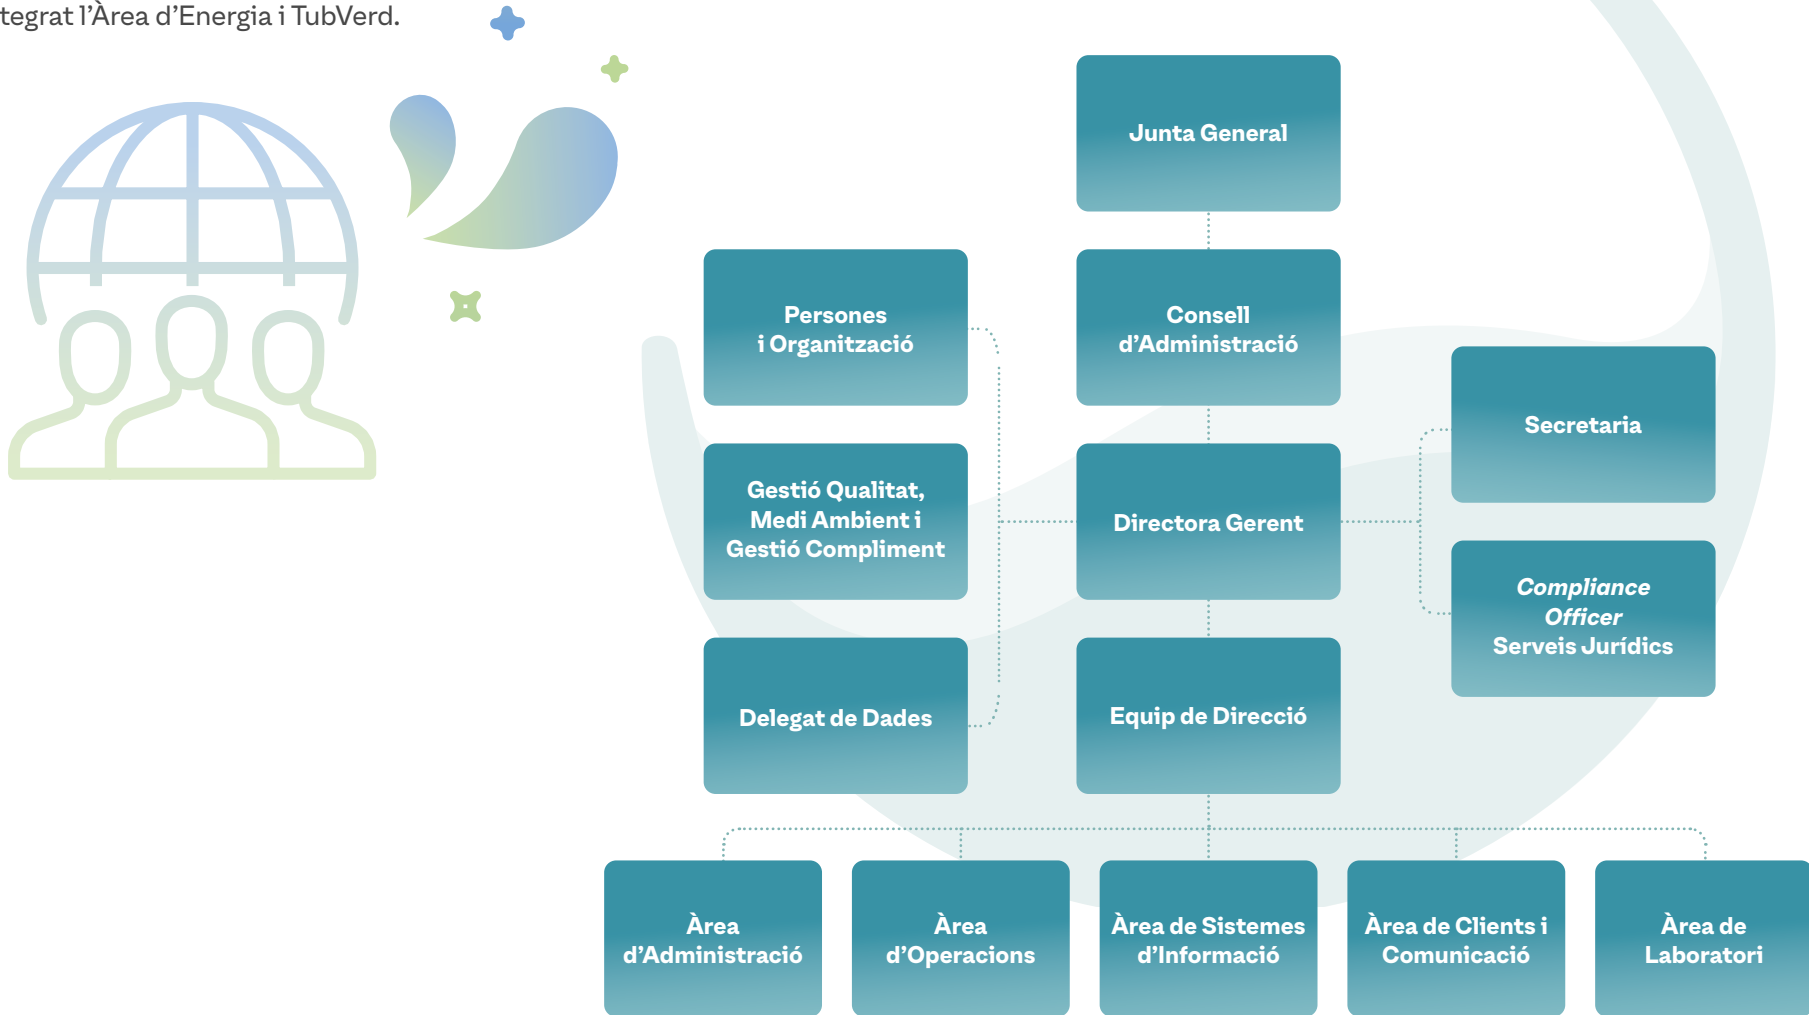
tegrat l’Àrea d’Energia i TubVerd.

Junta General

Persones i Organització

Consell d’Administració

Secretaria

Gestió Qualitat, Medi Ambient i Gestió Compliment

Directora Gerent

Compliance Officer Serveis Jurídics

Delegat de Dades

Equip de Direcció

Àrea d’Administració

Àrea d’Operacions

Àrea de Sistemes d’Informació

Àrea de Clients i Comunicació

Àrea de Laboratori